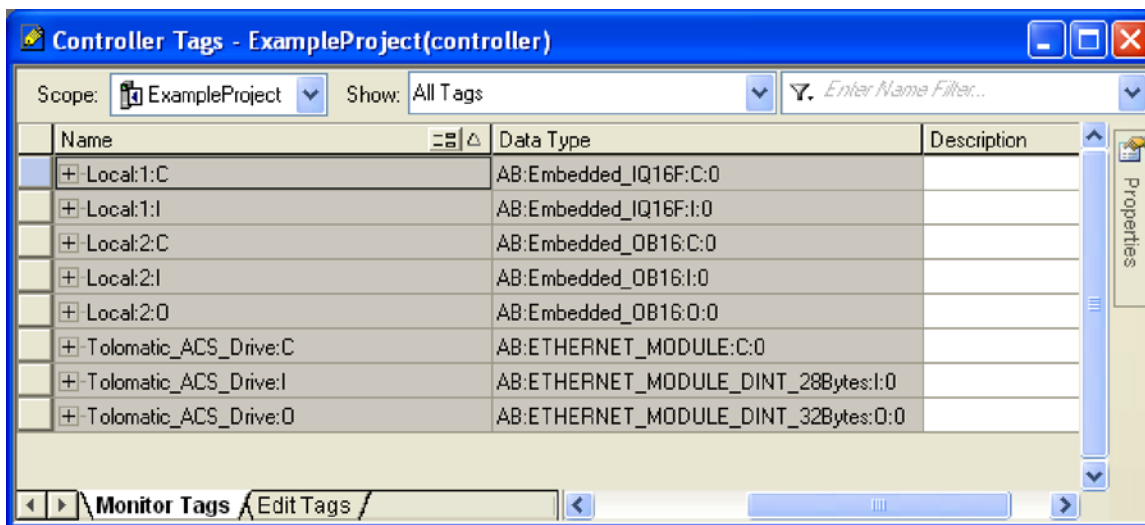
Controller Tags - ExampleProject(controller)

Scope: ExampleProject Show: All Tags Enter Name Filter...

| Name | Data Type | Description |
|---|---|---|
| +-Local:1:C | AB:Embedded_IQ16F:C:0 | |
| +-Local:1:I | AB:Embedded_IQ16F:I:0 | |
| +-Local:2:C | AB:Embedded_OB16:C:0 | |
| +-Local:2:I | AB:Embedded_OB16:I:0 | |
| +-Local:2:O | AB:Embedded_OB16:O:0 | |
| +-Tolomatic_ACS_Drive:C | AB:ETHERNET_MODULE:C:0 | |
| +-Tolomatic_ACS_Drive:I | AB:ETHERNET_MODULE_DINT_28Bytes:I:0 | |
| +-Tolomatic_ACS_Drive:O | AB:ETHERNET_MODULE_DINT_32Bytes:O:0 | |

Properties

Monitor Tags Edit Tags